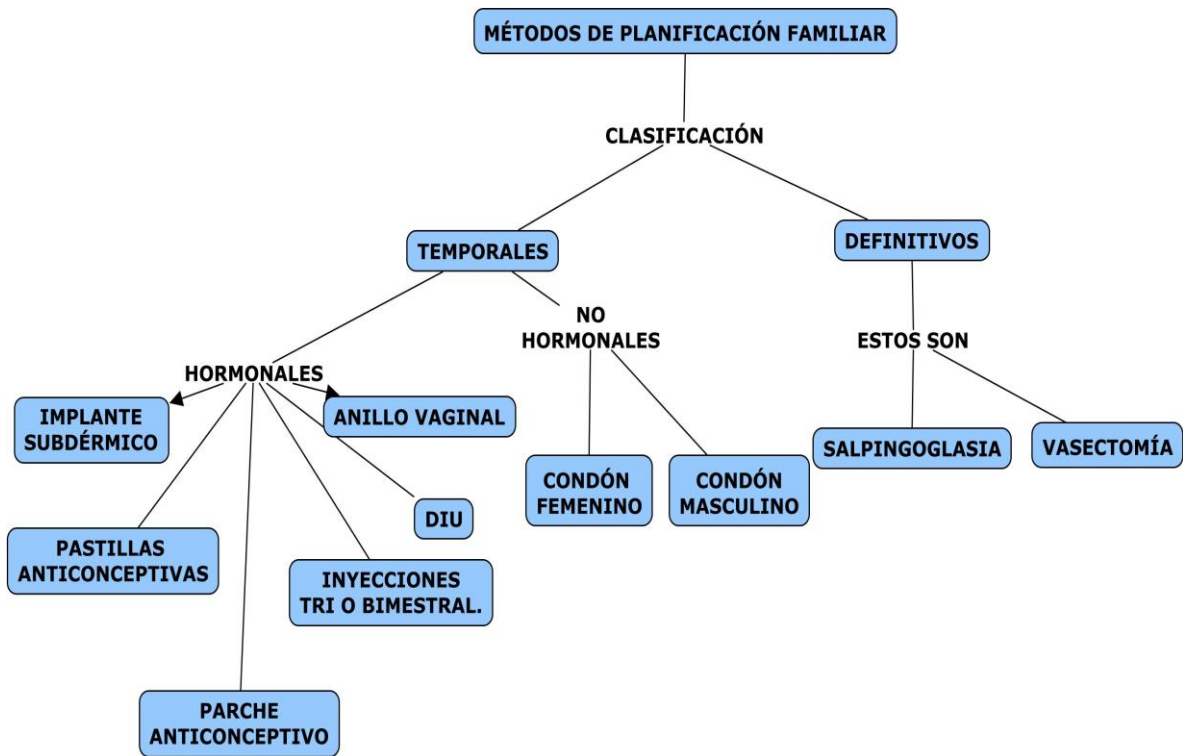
MÉTODOS DE PLANIFICACIÓN FAMILIAR

CLASIFICACIÓN

TEMPORALES

DEFINITIVOS

NO HORMONALES

ESTOS SON

HORMONALES

IMPLANTE SUBDÉRMICO

ANILLO VAGINAL

CONDÓN FEMENINO

CONDÓN MASCULINO

SALPINGOGLASIA

VASECTOMÍA

DIU

PASTILLAS ANTICONCEPTIVAS

INYECCIONES TRI O BIMESTRAL.

PARCHE ANTICONCEPTIVO